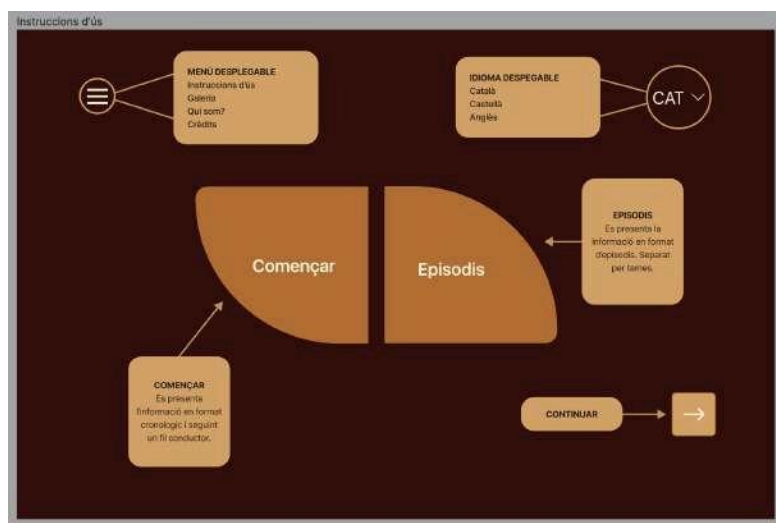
Instruccions d'ús

MENÚ DESPLEGABLE
Instruccions d'ús
Galeria
Qui som?
Crèdits

IDIOMA DESPEGABLE
Català
Castellà
Anglès

CAT

Començar

Episodis

EPISODIS
Es presenta la informació en format d'episodis. Separat per temes.

COMENÇAR
Es presenta l'informació en format cronològic i seguint un fil conductor.

CONTINUAR

→